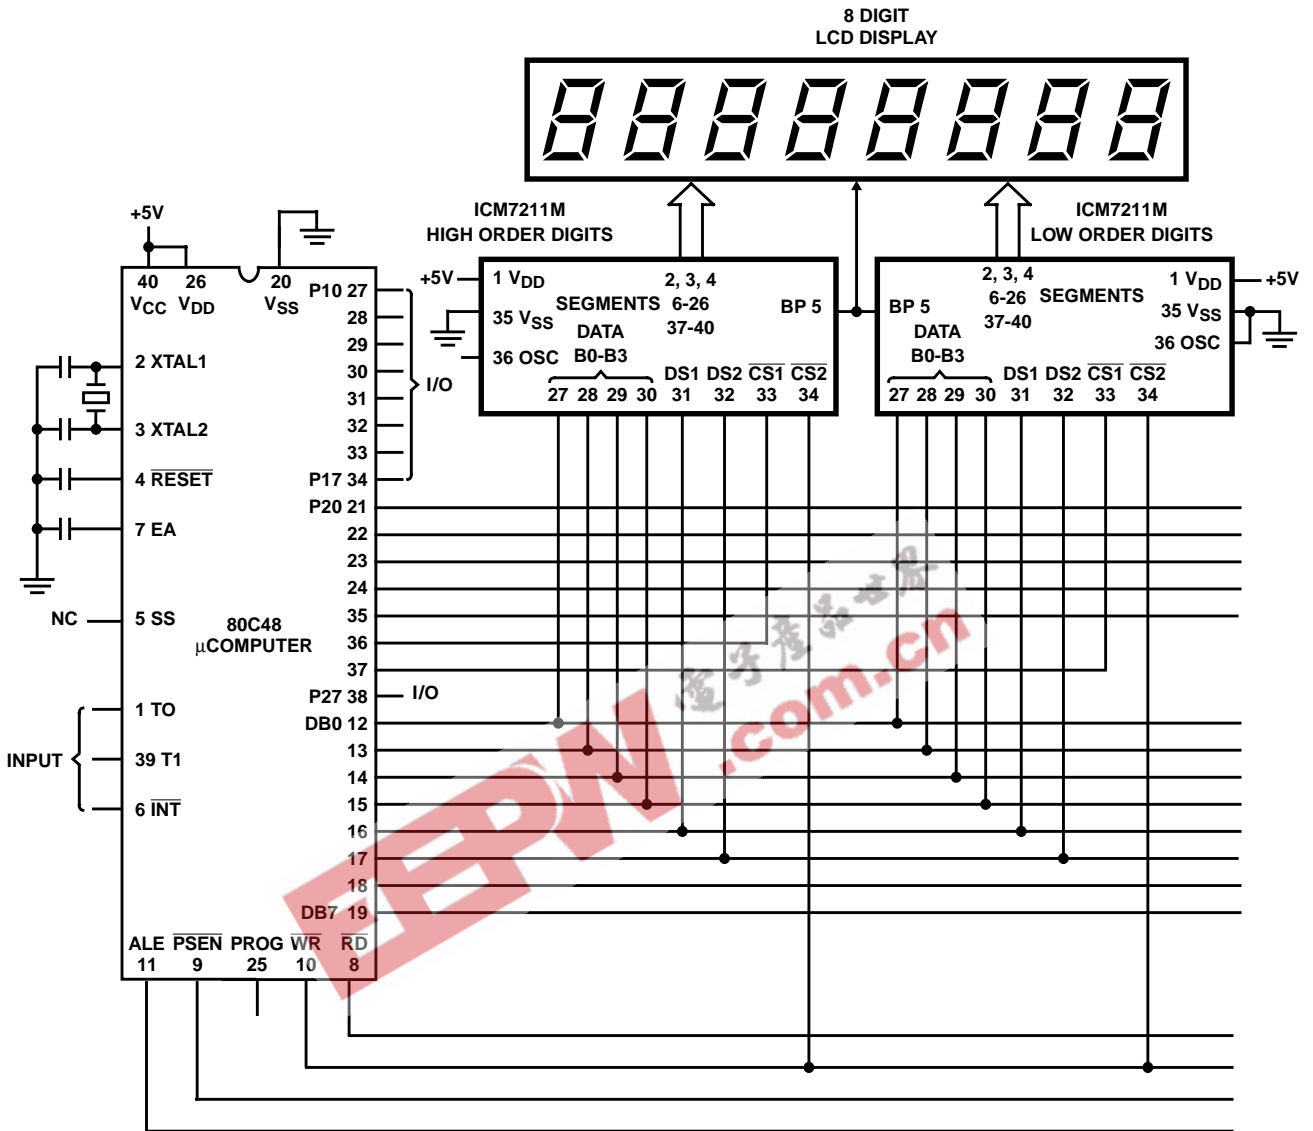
8 DIGIT
LCD DISPLAY

ICM7211M
HIGH ORDER DIGITS

ICM7211M
LOW ORDER DIGITS

+5V

+5V
1 $V_{DD}$
35 $V_{SS}$
36 OSC
2, 3, 4
SEGMENTS 6-26
37-40
DATA
B0-B3
BP 5
27 28 29 30
DS1 DS2 $\overline{CS1}$ $\overline{CS2}$
31 32 33 34

BP 5
2, 3, 4
6-26 SEGMENTS
37-40
DATA
B0-B3
1 $V_{DD}$
+5V
35 $V_{SS}$
36 OSC
27 28 29 30
DS1 DS2 $\overline{CS1}$ $\overline{CS2}$
31 32 33 34

+5V
40 $V_{CC}$
26 $V_{DD}$
20 $V_{SS}$
P10 27
28
29
30
31
32
33
P17 34
I/O
2 XTAL1
3 XTAL2
4 $\overline{RESET}$
7 EA
P20 21
22
23
24
35
36
37
P27 38
I/O
NC
5 SS
80C48
µCOMPUTER
1 TO
39 T1
6 $\overline{INT}$
INPUT
DB0 12
13
14
15
16
17
18
DB7 19
ALE $\overline{PSEN}$ PROG $\overline{WR}$ $\overline{RD}$
11 9 25 10 8

EEPW
电子产品世界
.com.cn